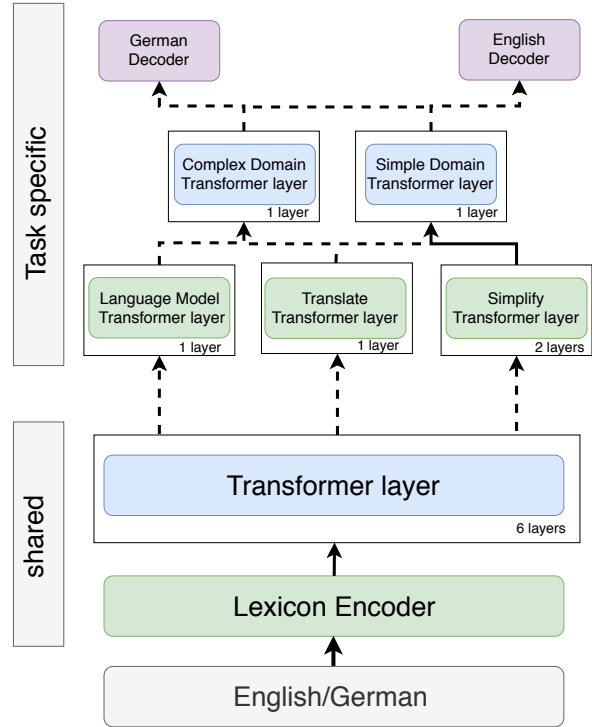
Task specific

German Decoder

English Decoder

Complex Domain Transformer layer
1 layer

Simple Domain Transformer layer
1 layer

Language Model Transformer layer
1 layer

Translate Transformer layer
1 layer

Simplify Transformer layer
2 layers

shared

Transformer layer
6 layers

Lexicon Encoder

English/German